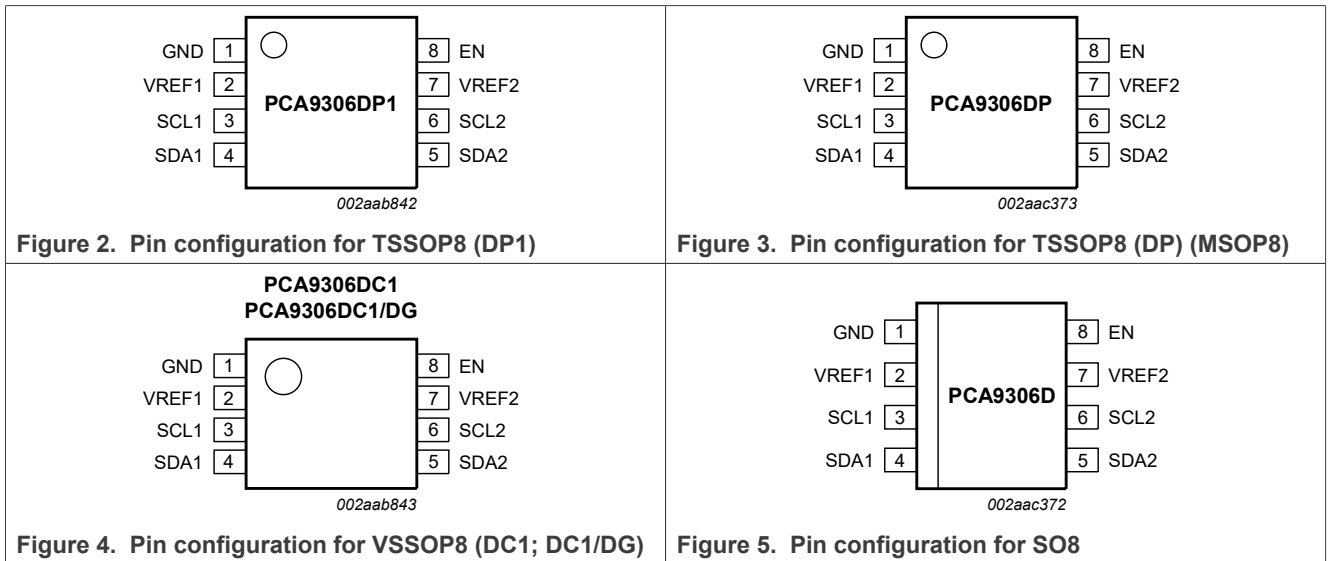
GND 1
VREF1 2
SCL1 3
SDA1 4
PCA9306DP1
8 EN
7 VREF2
6 SCL2
5 SDA2
002aab842

Figure 2. Pin configuration for TSSOP8 (DP1)

GND 1
VREF1 2
SCL1 3
SDA1 4
PCA9306DP
8 EN
7 VREF2
6 SCL2
5 SDA2
002aac373

Figure 3. Pin configuration for TSSOP8 (DP) (MSOP8)

PCA9306DC1
PCA9306DC1/DG
GND 1
VREF1 2
SCL1 3
SDA1 4
8 EN
7 VREF2
6 SCL2
5 SDA2
002aab843

Figure 4. Pin configuration for VSSOP8 (DC1; DC1/DG)

GND 1
VREF1 2
SCL1 3
SDA1 4
PCA9306D
8 EN
7 VREF2
6 SCL2
5 SDA2
002aac372

Figure 5. Pin configuration for SO8